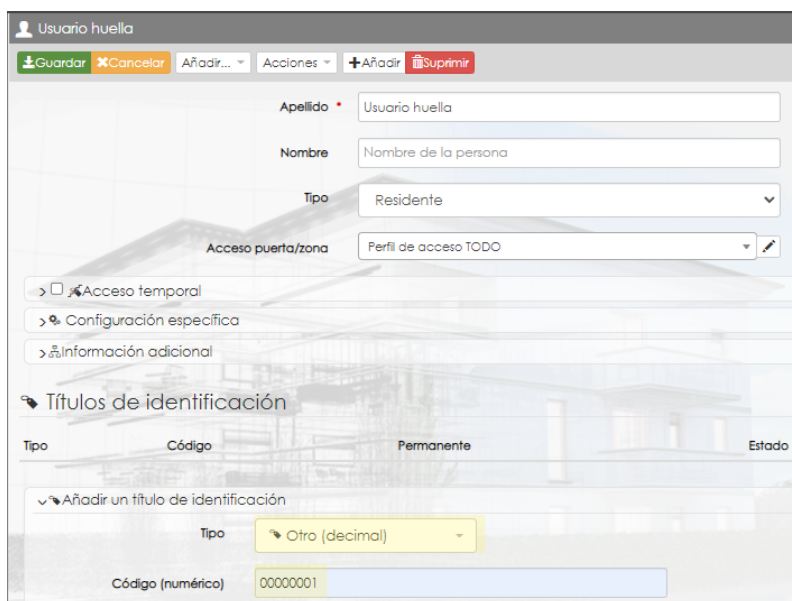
Usuario huella

Guardar Cancelar Añadir... Acciones +Añadir Suprimir

Apellido * Usuario huella

Nombre Nombre de la persona

Tipo Residente

Acceso puerta/zona Perfil de acceso TODO

Acceso temporal

Configuración específica

Información adicional

Títulos de identificación

| Tipo | Código | Permanente | Estado |
|---|---|---|---|

Añadir un título de identificación

Tipo Otro (decimal)

Código (numérico) 00000001